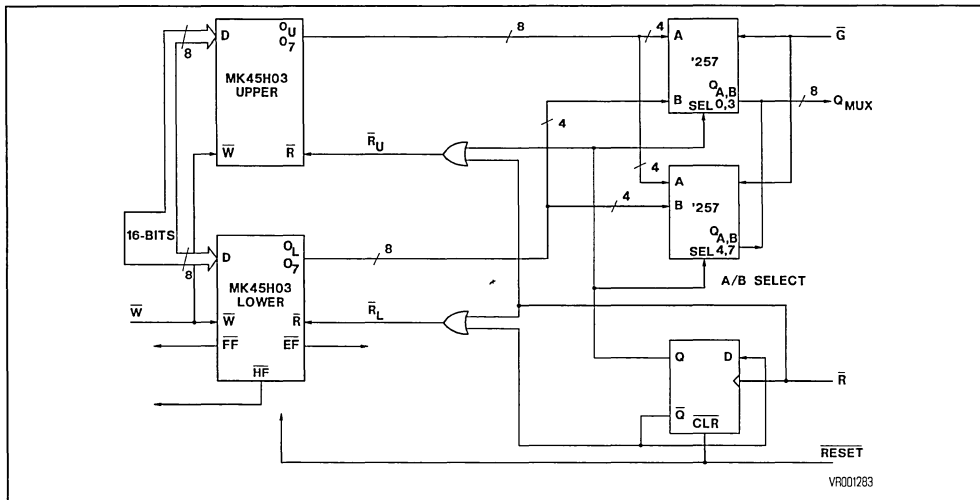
D
$O_U$
$O_7$
MK45H03
UPPER
$\overline{W}$
$\overline{R}$
8
8
$\overline{R}_U$
4
A
'257
$Q_{A,B}$
B
SEL 0,3
$\overline{G}$
8
$Q_{MUX}$
4
4
A
B
'257
$Q_{A,B}$
4,7
SEL
A/B SELECT
16-BITS
D
$O_L$
$O_7$
MK45H03
LOWER
8
8
$\overline{W}$
$\overline{W}$
$\overline{R}$
$\overline{R}_L$
$\overline{FF}$
$\overline{EF}$
$\overline{HF}$
Q
D
$\overline{R}$
$\overline{Q}$
$\overline{CLR}$
$\overline{RESET}$
VR001283